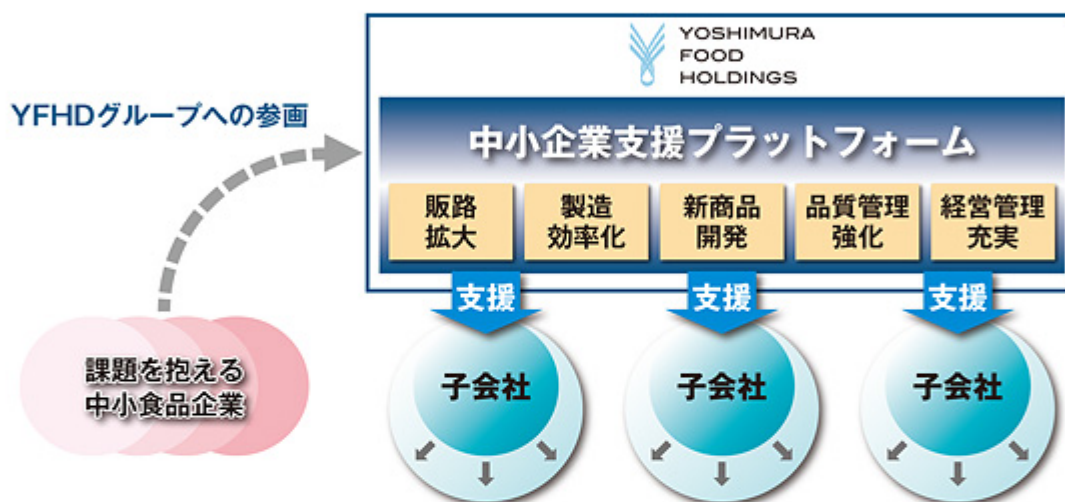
YOSHIMURA
FOOD
HOLDINGS

YFHDグループへの参画

中小企業支援プラットフォーム

販路拡大

製造効率化

新商品開発

品質管理強化

経営管理充実

支援

支援

支援

課題を抱える中小食品企業

子会社

子会社

子会社